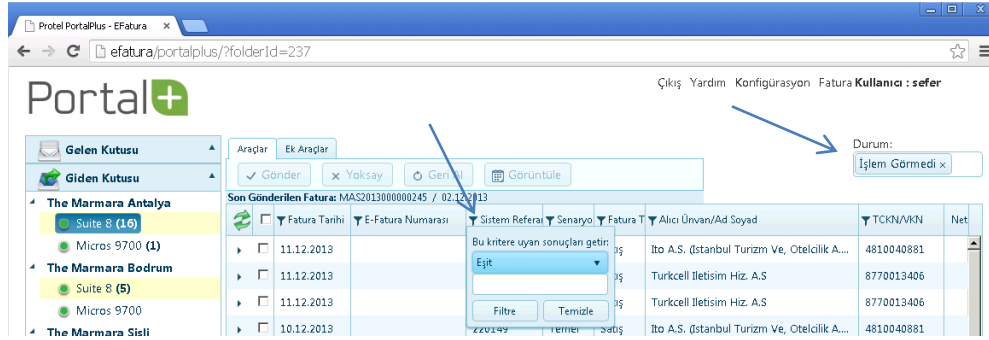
Protel PortalPlus - EFatura ×

efatura/portalplus/?folderId=237

Portal+

Çıkış Yardım Konfigürasyon Fatura Kullanıcı : sefer

Durum:
İşlem Görmedi ×

Gelen Kutusu
Giden Kutusu
The Marmara Antalya
Suite 8 (16)
Micros 9700 (1)
The Marmara Bodrum
Suite 8 (5)
Micros 9700
The Marmara Sisli

Araçlar | Ek Araçlar

Gönder | Yoksay | Genel | Görüntüle

Son Gönderilen Fatura: MAS2013000000245 / 02.12.2013

| | Fatura Tarihi | E-Fatura Numarası | Sistem Referan | Senaryo | Fatura T | Alıcı Ünvan/Ad Soyad | TCKN/VKN | Net |
|---|---|---|---|---|---|---|---|---|
| | 11.12.2013 | | | | ış | Ito A.S. (Istanbul Turizm Ve, Otelcilik A.... | 4810040881 | |
| | 11.12.2013 | | | | ış | Turkcell Iletisim Hiz. A.S | 8770013406 | |
| | 11.12.2013 | | | | ış | Turkcell Iletisim Hiz. A.S | 8770013406 | |
| | 10.12.2013 | | 220149 | Temel | Satış | Ito A.S. (Istanbul Turizm Ve, Otelcilik A.... | 4810040881 | |

Bu kritere uyan sonuçları getir:
Eşit
Filtre | Temizle